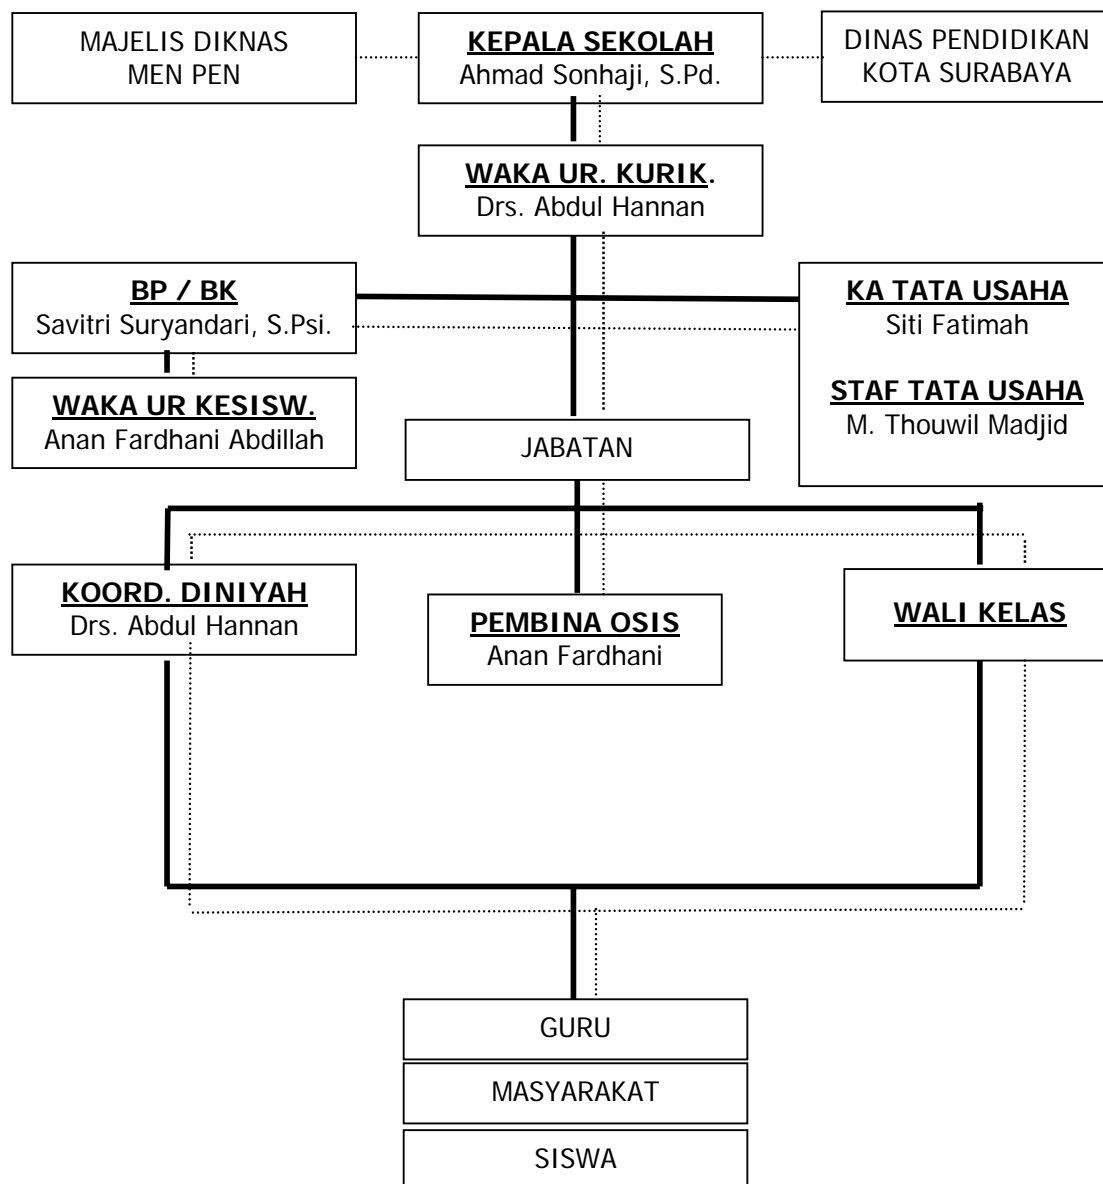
MAJELIS DIKNAS
MEN PEN

KEPALA SEKOLAH
Ahmad Sonhaji, S.Pd.

DINAS PENDIDIKAN
KOTA SURABAYA

WAKA UR. KURIK.
Drs. Abdul Hannan

BP / BK
Savitri Suryandari, S.Psi.

KA TATA USAHA
Siti Fatimah

STAF TATA USAHA
M. Thouwil Madjid

WAKA UR KESISW.
Anan Fardhani Abdillah

JABATAN

KOORD. DINIYAH
Drs. Abdul Hannan

PEMBINA OSIS
Anan Fardhani

WALI KELAS

GURU

MASYARAKAT

SISWA